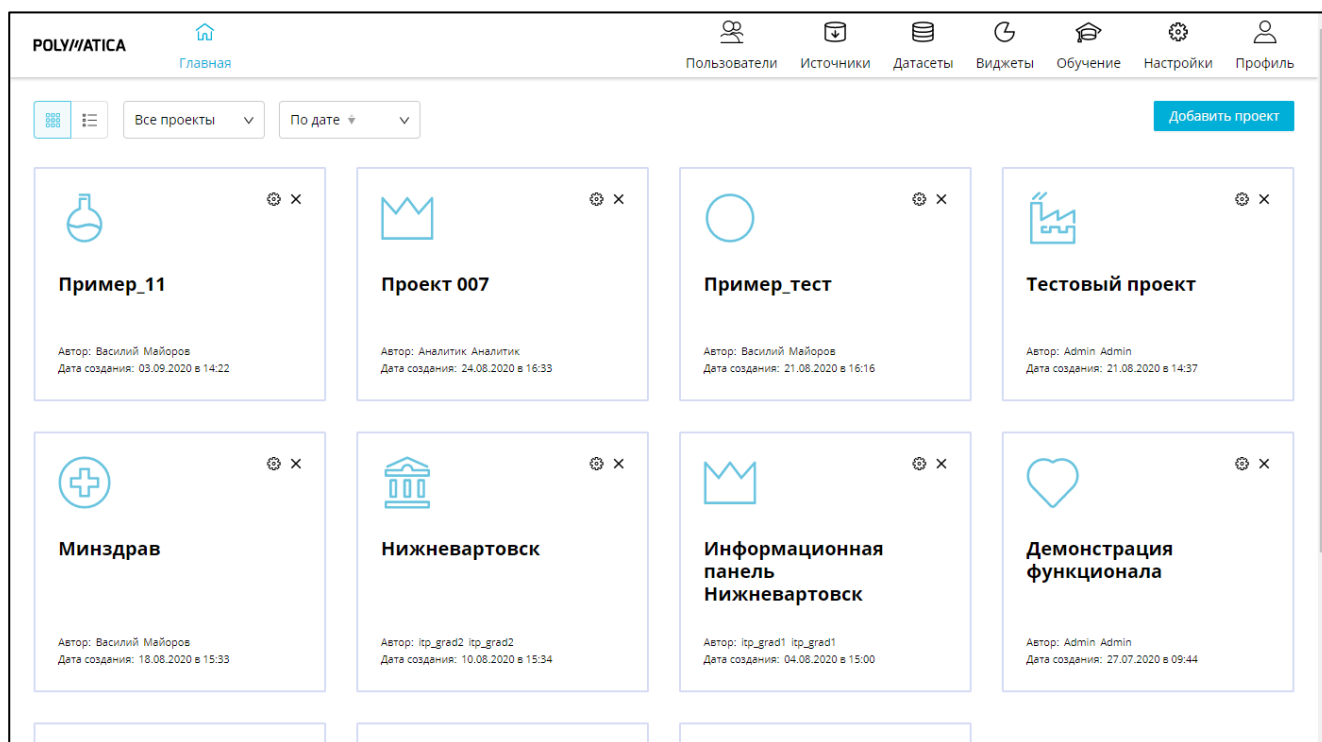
POLYMATICA

Главная

Пользователи Источники Датасеты Виджеты Обучение Настройки Профиль

Все проекты

По дате

Добавить проект

Пример_11

Автор: Василий Майоров
Дата создания: 03.09.2020 в 14:22

Проект 007

Автор: Аналитик Аналитик
Дата создания: 24.08.2020 в 16:33

Пример_тест

Автор: Василий Майоров
Дата создания: 21.08.2020 в 16:16

Тестовый проект

Автор: Admin Admin
Дата создания: 21.08.2020 в 14:37

Минздрав

Автор: Василий Майоров
Дата создания: 18.08.2020 в 15:33

Нижневартовск

Автор: itp_grad2 itp_grad2
Дата создания: 10.08.2020 в 15:34

Информационная панель Нижневартовск

Автор: itp_grad1 itp_grad1
Дата создания: 04.08.2020 в 15:00

Демонстрация функционала

Автор: Admin Admin
Дата создания: 27.07.2020 в 09:44